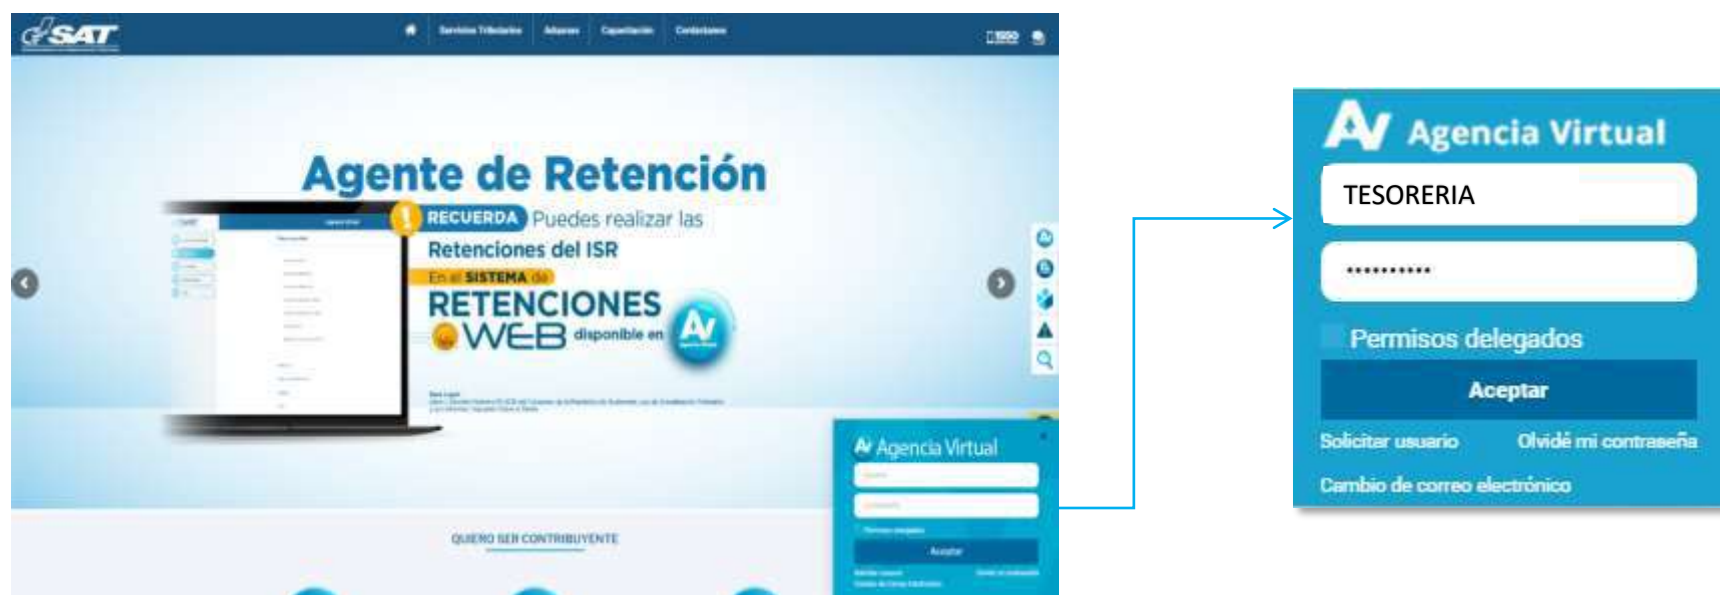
SAT

Servicios Tributarios Aduanas Capacitación Contáctanos

Agente de Retención

RECUERDA Puedes realizar las Retenciones del ISR En el SISTEMA de RETENCIONES WEB disponible en AV

QUIERO SER CONTRIBUYENTE

Agencia Virtual

Aceptar

Agencia Virtual

TESORERIA

***********

Permisos delegados

Aceptar

Solicitar usuario Olvidé mi contraseña

Cambio de correo electrónico